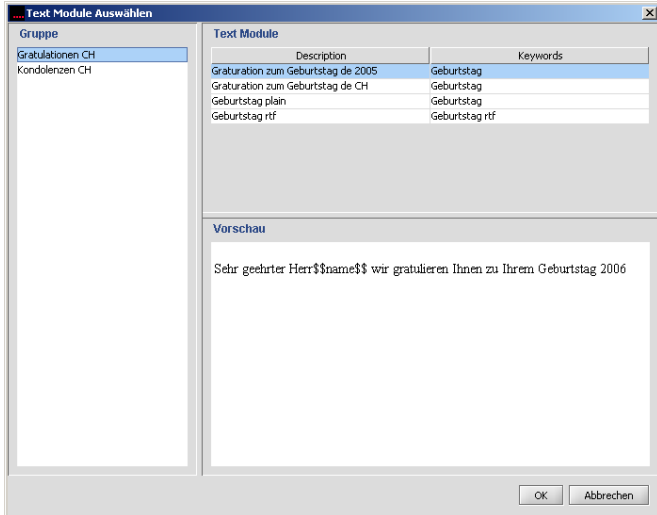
Text Module Auswählen

Gruppe

Gratulationen CH
Kondolenzen CH

Text Module

| Description | Keywords |
|---|---|
| Graturation zum Geburtstag de 2005 | Geburtstag |
| Graturation zum Geburtstag de CH | Geburtstag |
| Geburtstag plain | Geburtstag |
| Geburtstag rtf | Geburtstag rtf |

Vorschau

Sehr geehrter Herr$$name$$ wir gratulieren Ihnen zu Ihrem Geburtstag 2006

OK
Abbrechen